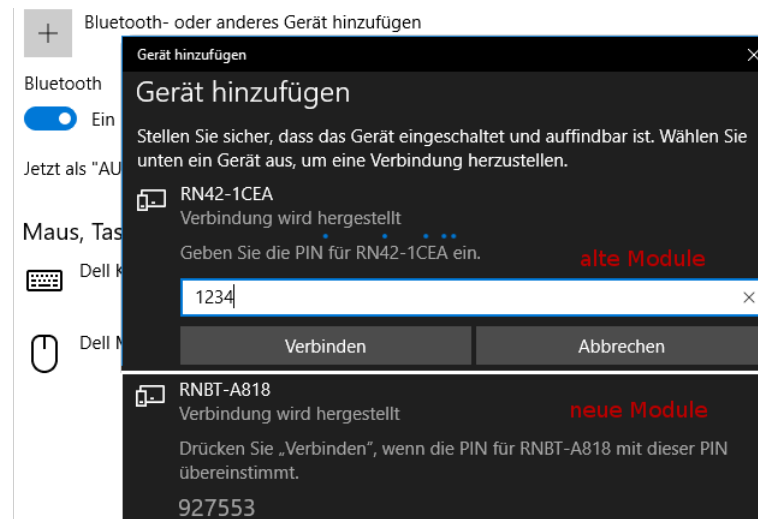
+ Bluetooth- oder anderes Gerät hinzufügen

Bluetooth

Ein

Jetzt als "AU

Maus, Tas

Dell K

Dell M

Gerät hinzufügen ×

Gerät hinzufügen

Stellen Sie sicher, dass das Gerät eingeschaltet und auffindbar ist. Wählen Sie unten ein Gerät aus, um eine Verbindung herzustellen.

RN42-1CEA
Verbindung wird hergestellt

Geben Sie die PIN für RN42-1CEA ein.

alte Module

1234 ×

Verbinden

Abbrechen

RNBT-A818
Verbindung wird hergestellt

neue Module

Drücken Sie „Verbinden", wenn die PIN für RNBT-A818 mit dieser PIN übereinstimmt.

927553